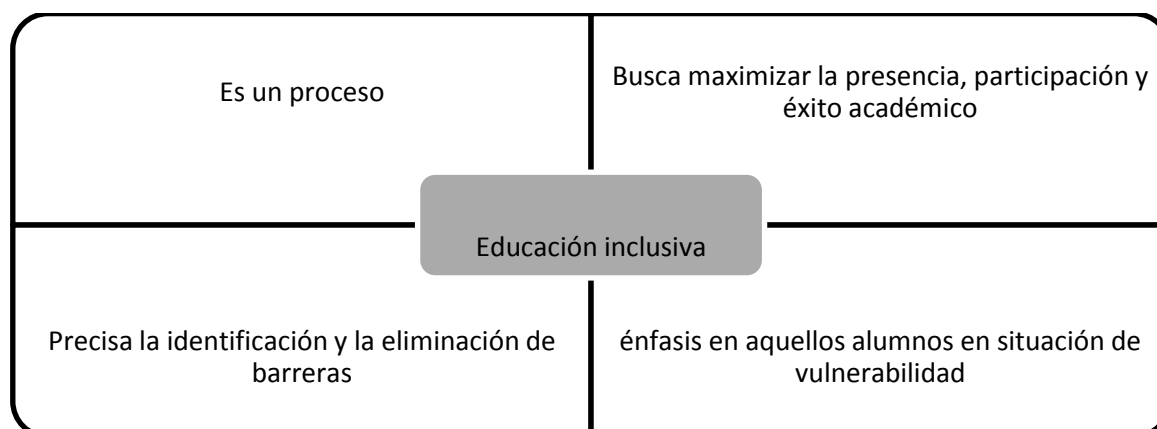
Es un proceso

Busca maximizar la presencia, participación y éxito académico

Educación inclusiva

Precisa la identificación y la eliminación de barreras

énfasis en aquellos alumnos en situación de vulnerabilidad